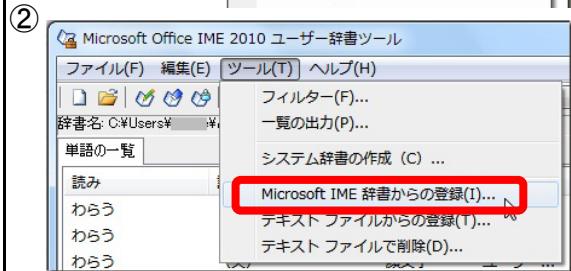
②

Microsoft Office IME 2010 ユーザー辞書ツール

ファイル(F) 編集(E) ツール(T) ヘルプ(H)

辞書名: C:¥Users¥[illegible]

単語の一覧

読み

わらう

わらう

わらう

フィルター(F)...

一覧の出力(P)...

システム辞書の作成（C）...

Microsoft IME 辞書からの登録(I)...

テキスト ファイルからの登録(T)...

テキスト ファイルで削除(D)...